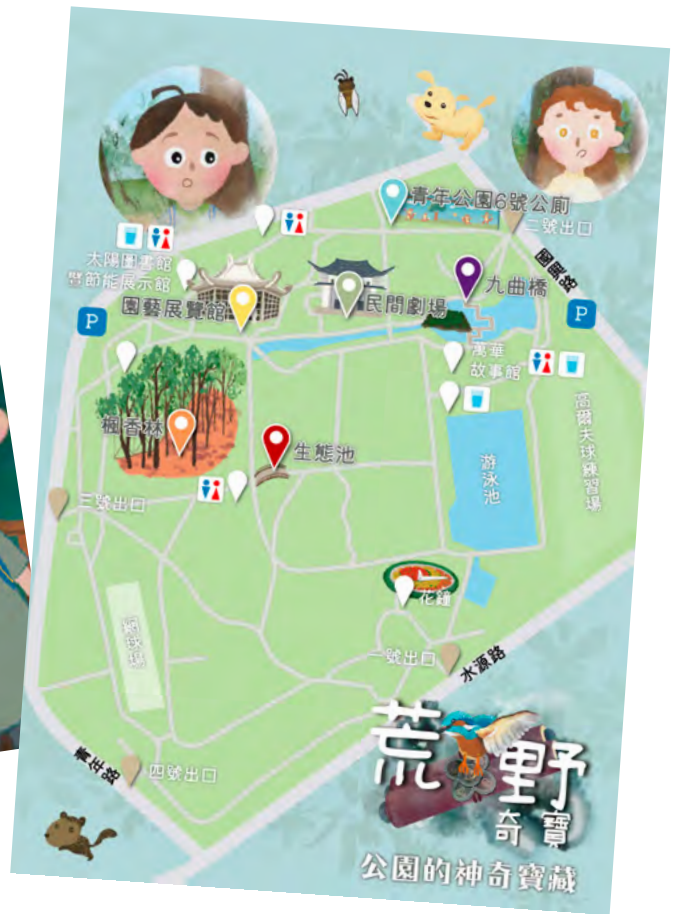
青年公園6號公廁

二號出口

國興路

九曲橋

民間劇場

園藝展覽館

太陽圖書館
暨節能展示館

萬華
故事館

楓香林

生態池

游泳池

高爾夫球練習場

三號出口

花鐘

一號出口

水源路

青年路

四號出口

荒野
奇寶
公園的神奇寶藏